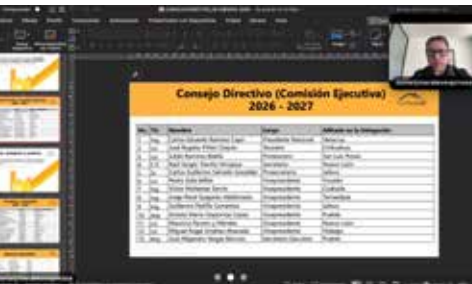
Consejo Directivo (Comisión Ejecutiva)
2026 - 2027

| No. | Tit. | Nombre | Cargo | Afiliado en la Delegación |
|---|---|---|---|---|
| 1 | Ing. | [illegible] | Presidente Nacional | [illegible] |
| 2 | Ing. | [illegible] | Tesorero | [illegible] |
| 3 | Lic. | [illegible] | Protesorero | San Luis Potosí |
| 4 | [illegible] | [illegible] | Secretario | Nuevo León |
| 5 | Ar. | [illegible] | Prosecretario | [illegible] |
| 6 | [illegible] | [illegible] | Vicepresidente | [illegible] |
| 7 | Ing. | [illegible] | Vicepresidente | Coahuila |
| 8 | Ing. | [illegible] | Vicepresidente | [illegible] |
| 9 | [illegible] | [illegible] | Vicepresidente | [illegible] |
| 10 | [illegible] | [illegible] | Vicepresidente | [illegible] |
| 11 | Arq. | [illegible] | Vicepresidente | Puebla |
| 12 | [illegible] | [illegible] | Vicepresidente | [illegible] |
| 13 | Ing. | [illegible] | Vicepresidente | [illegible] |
| 14 | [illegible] | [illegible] | Vicepresidente | Hidalgo |
| 15 | Ing. | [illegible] | Secretario Ejecutivo | Puebla |